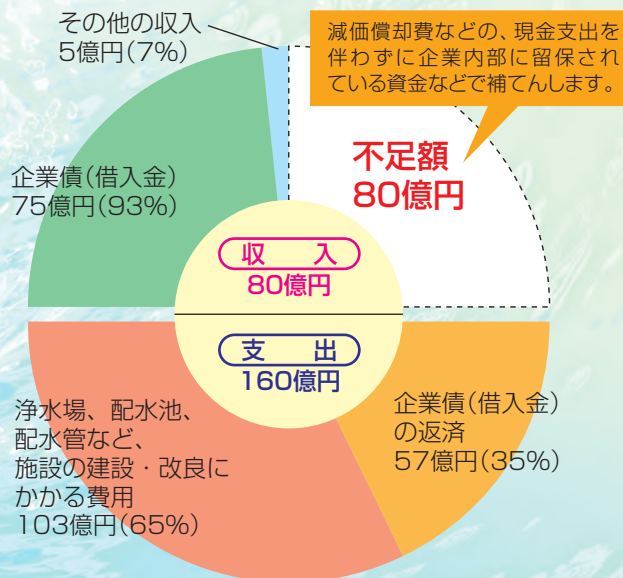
その他の収入
5億円(7%)

減価償却費などの、現金支出を伴わずに企業内部に留保されている資金などで補てんします。

不足額
80億円

企業債(借入金)
75億円(93%)

収　入
80億円

支　出
160億円

浄水場、配水池、
配水管など、
施設の建設・改良に
かかる費用
103億円(65%)

企業債(借入金)
の返済
57億円(35%)